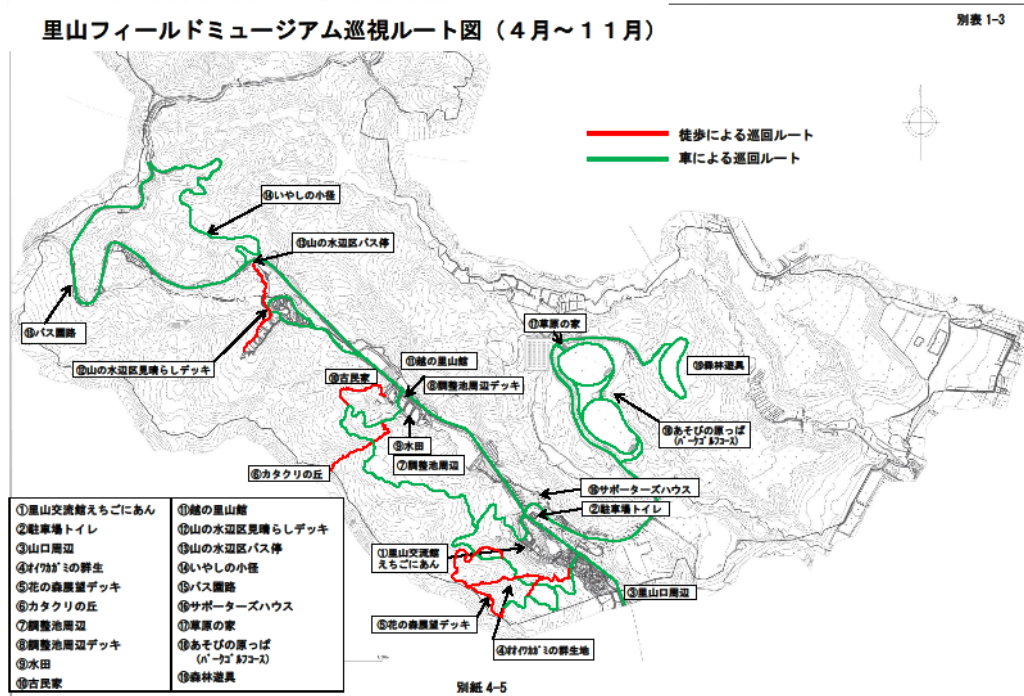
里山フィールドミュージアム巡視ルート図（４月～１１月）

別表 1-3

徒歩による巡回ルート
車による巡回ルート

⑭いやしの小径
⑬山の水辺区バス停
⑮バス園路
⑫山の水辺区見晴らしデッキ
⑰草原の家
⑪越の里山館
⑩古民家
⑧調整池周辺デッキ
⑲森林遊具
⑨水田
⑱あそびの原っぱ（パークゴルフコース）
⑦調整池周辺
⑥カタクリの丘
⑯サポーターズハウス
②駐車場トイレ
①里山交流館えちごにあん
③里山口周辺
⑤花の森展望デッキ
④オオイワカガミの群生地

| ①里山交流館えちごにあん | ⑪越の里山館 |
|---|---|
| ②駐車場トイレ | ⑫山の水辺区見晴らしデッキ |
| ③山口周辺 | ⑬山の水辺区バス停 |
| ④オオイワカガミの群生 | ⑭いやしの小径 |
| ⑤花の森展望デッキ | ⑮バス園路 |
| ⑥カタクリの丘 | ⑯サポーターズハウス |
| ⑦調整池周辺 | ⑰草原の家 |
| ⑧調整池周辺デッキ | ⑱あそびの原っぱ（パークゴルフコース） |
| ⑨水田 | ⑲森林遊具 |
| ⑩古民家 | |

別紙 4-5